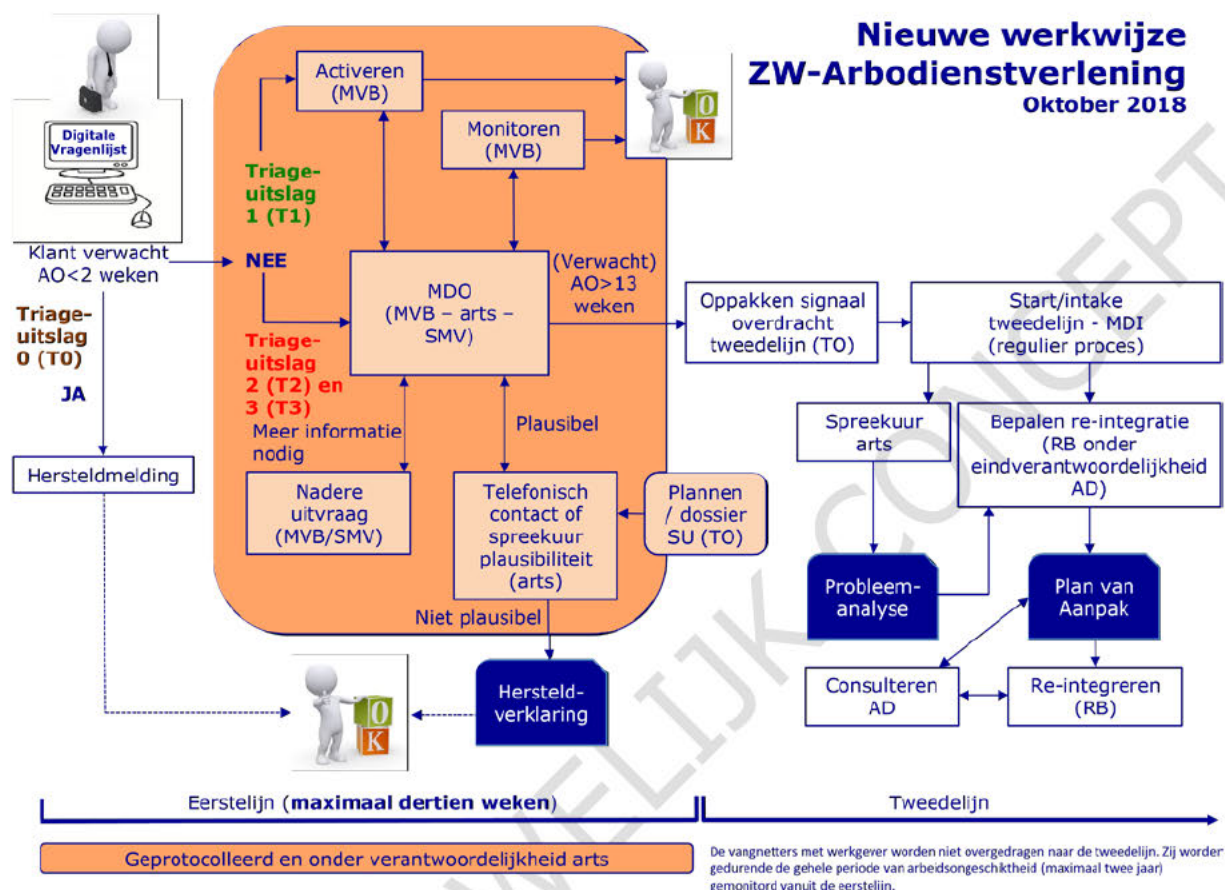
Nieuwe werkwijze
ZW-Arbodienstverlening
Oktober 2018

Digitale Vragenlijst

Klant verwacht AO<2 weken

Triage-uitslag 0 (T0)

JA

Hersteldmelding

Activeren (MVB)

Monitoren (MVB)

OK

Triage-uitslag 1 (T1)

NEE

MDO (MVB – arts – SMV)

(Verwacht) AO>13 weken

Triage-uitslag 2 (T2) en 3 (T3)

Meer informatie nodig

Plausibel

Nadere uitvraag (MVB/SMV)

Telefonisch contact of spreekuur plausibiliteit (arts)

Plannen / dossier SU (TO)

Niet plausibel

Hersteld-verklaring

OK

Oppakken signaal overdracht tweedelijn (TO)

Start/intake tweedelijn - MDI (regulier proces)

Spreekuur arts

Bepalen re-integratie (RB onder eindverantwoordelijkheid AD)

Probleem-analyse

Plan van Aanpak

Consulteren AD

Re-integreren (RB)

Eerstelijn (maximaal dertien weken)

Tweedelijn

Geprotocolleerd en onder verantwoordelijkheid arts

De vangnetters met werkgever worden niet overgedragen naar de tweedelijn. Zij worden gedurende de gehele periode van arbeidsongeschiktheid (maximaal twee jaar) gemonitord vanuit de eerstelijn.

CONCEPT